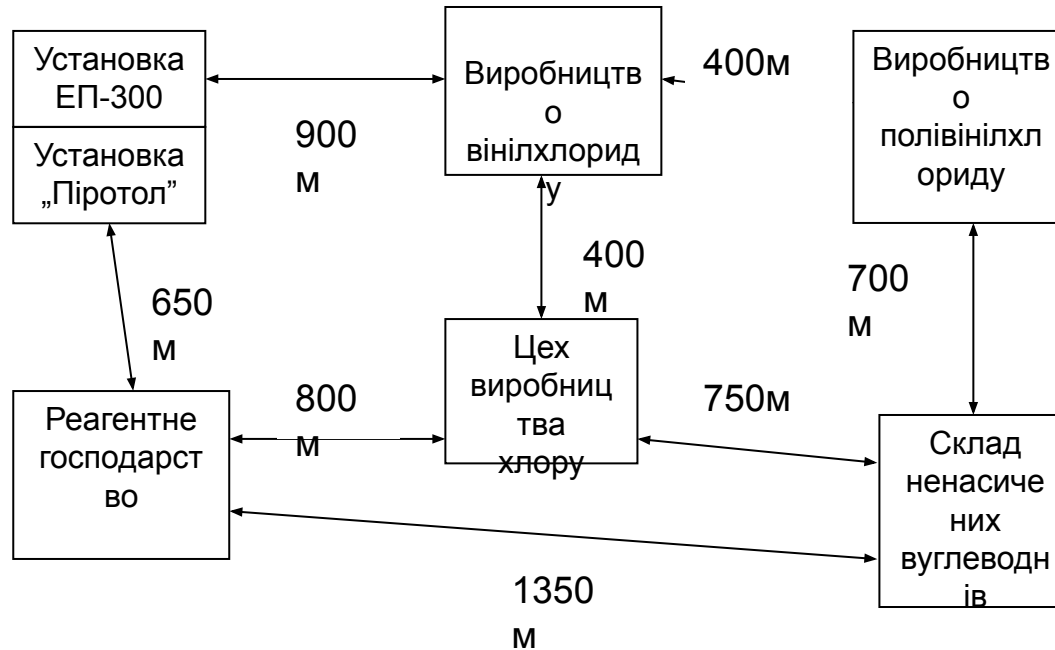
Установка ЕП-300

Установка „Піротол”

900 м

Виробництво вінілхлориду

400м

Виробництво полівінілхлориду

650 м

400 м

700 м

Реагентне господарство

800 м

Цех виробництва хлору

750м

Склад ненасичених вуглеводнів

1350 м